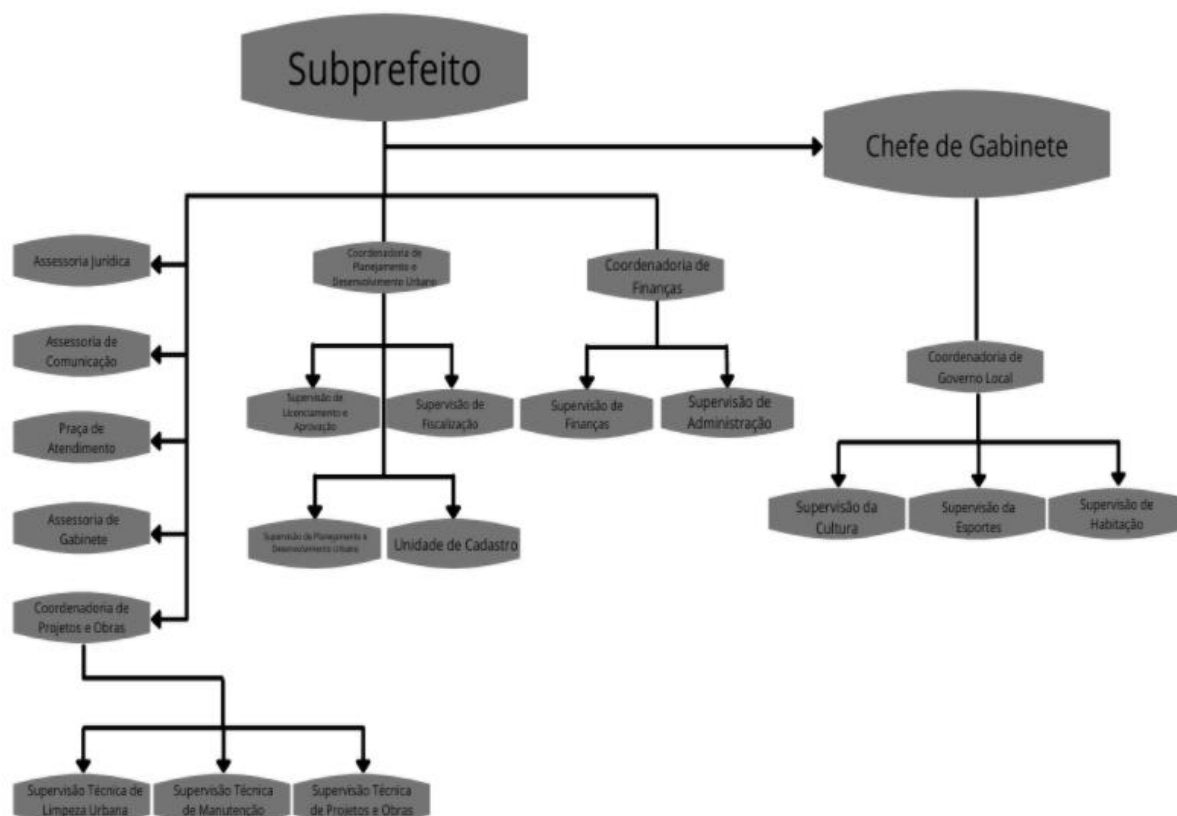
Subprefeito

Chefe de Gabinete

Assessoria Jurídica

Assessoria de Comunicação

Praça de Atendimento

Assessoria de Gabinete

Coordenadoria de Projetos e Obras

Supervisão Técnica de Limpeza Urbana

Supervisão Técnica de Manutenção

Supervisão Técnica de Projetos e Obras

Coordenadoria de Planejamento e Desenvolvimento Urbano

Supervisão de Licenciamento e Aprovação

Supervisão de Fiscalização

Supervisão de Planejamento e Desenvolvimento Urbano

Unidade de Cadastro

Coordenadoria de Finanças

Supervisão de Finanças

Supervisão de Administração

Coordenadoria de Governo Local

Supervisão da Cultura

Supervisão da Esportes

Supervisão de Habitação